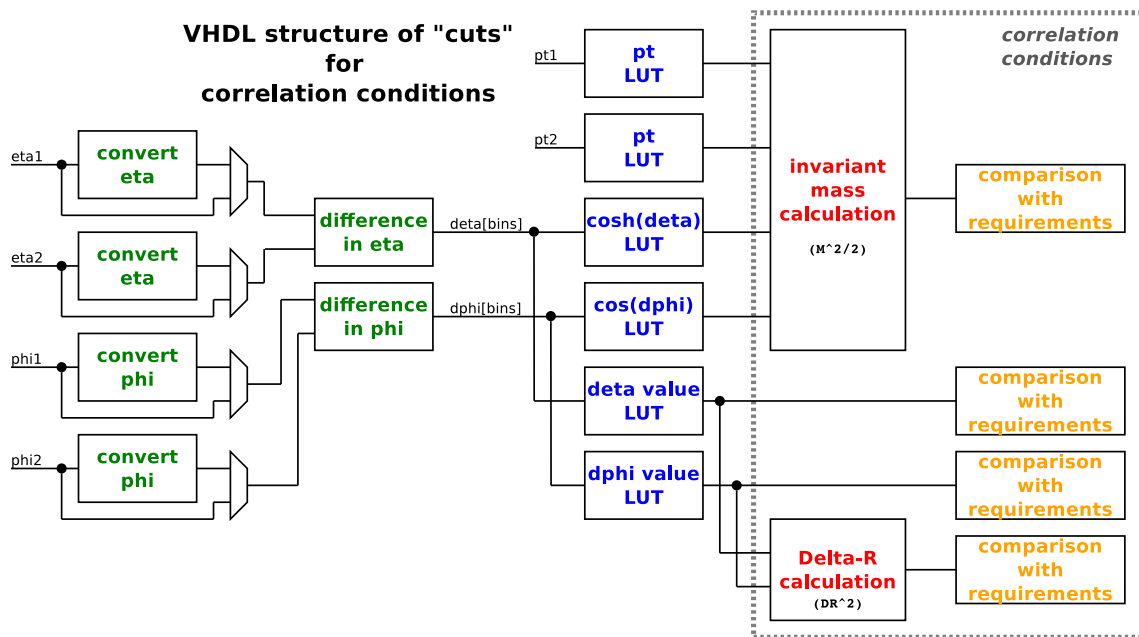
VHDL structure of "cuts" for correlation conditions

correlation conditions

eta1

convert eta

eta2

convert eta

phi1

convert phi

phi2

convert phi

difference in eta

difference in phi

deta[bins]

dphi[bins]

pt1

pt LUT

pt2

pt LUT

cosh(deta) LUT

cos(dphi) LUT

deta value LUT

dphi value LUT

invariant mass calculation

(M^2/2)

Delta-R calculation

(DR^2)

comparison with requirements

comparison with requirements

comparison with requirements

comparison with requirements